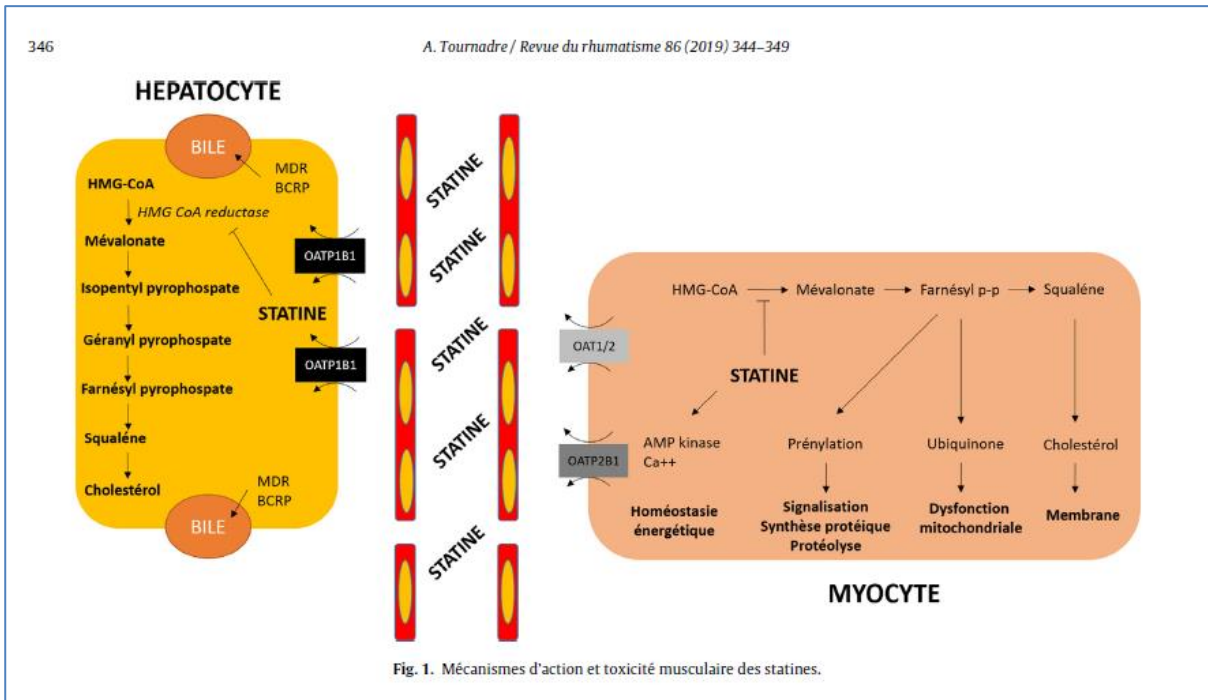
346

A. Tournadre / Revue du rhumatisme 86 (2019) 344–349

HEPATOCYTE

BILE

MDR
BCRP

HMG-CoA

HMG CoA reductase

Mévalonate

OATP1B1

Isopentyl pyrophospate

STATINE

Géranyl pyrophospate

OATP1B1

Farnésyl pyrophospate

Squaléne

Cholestérol

MDR
BCRP

BILE

STATINE

STATINE

STATINE

STATINE

STATINE

HMG-CoA → Mévalonate → Farnésyl p-p → Squaléne

OAT1/2

STATINE

OATP2B1

AMP kinase
Ca++

Homéostasie énergétique

Prénylation

Signalisation
Synthèse protéique
Protéolyse

Ubiquinone

Dysfonction mitochondriale

Cholestérol

Membrane

MYOCYTE

Fig. 1. Mécanismes d'action et toxicité musculaire des statines.